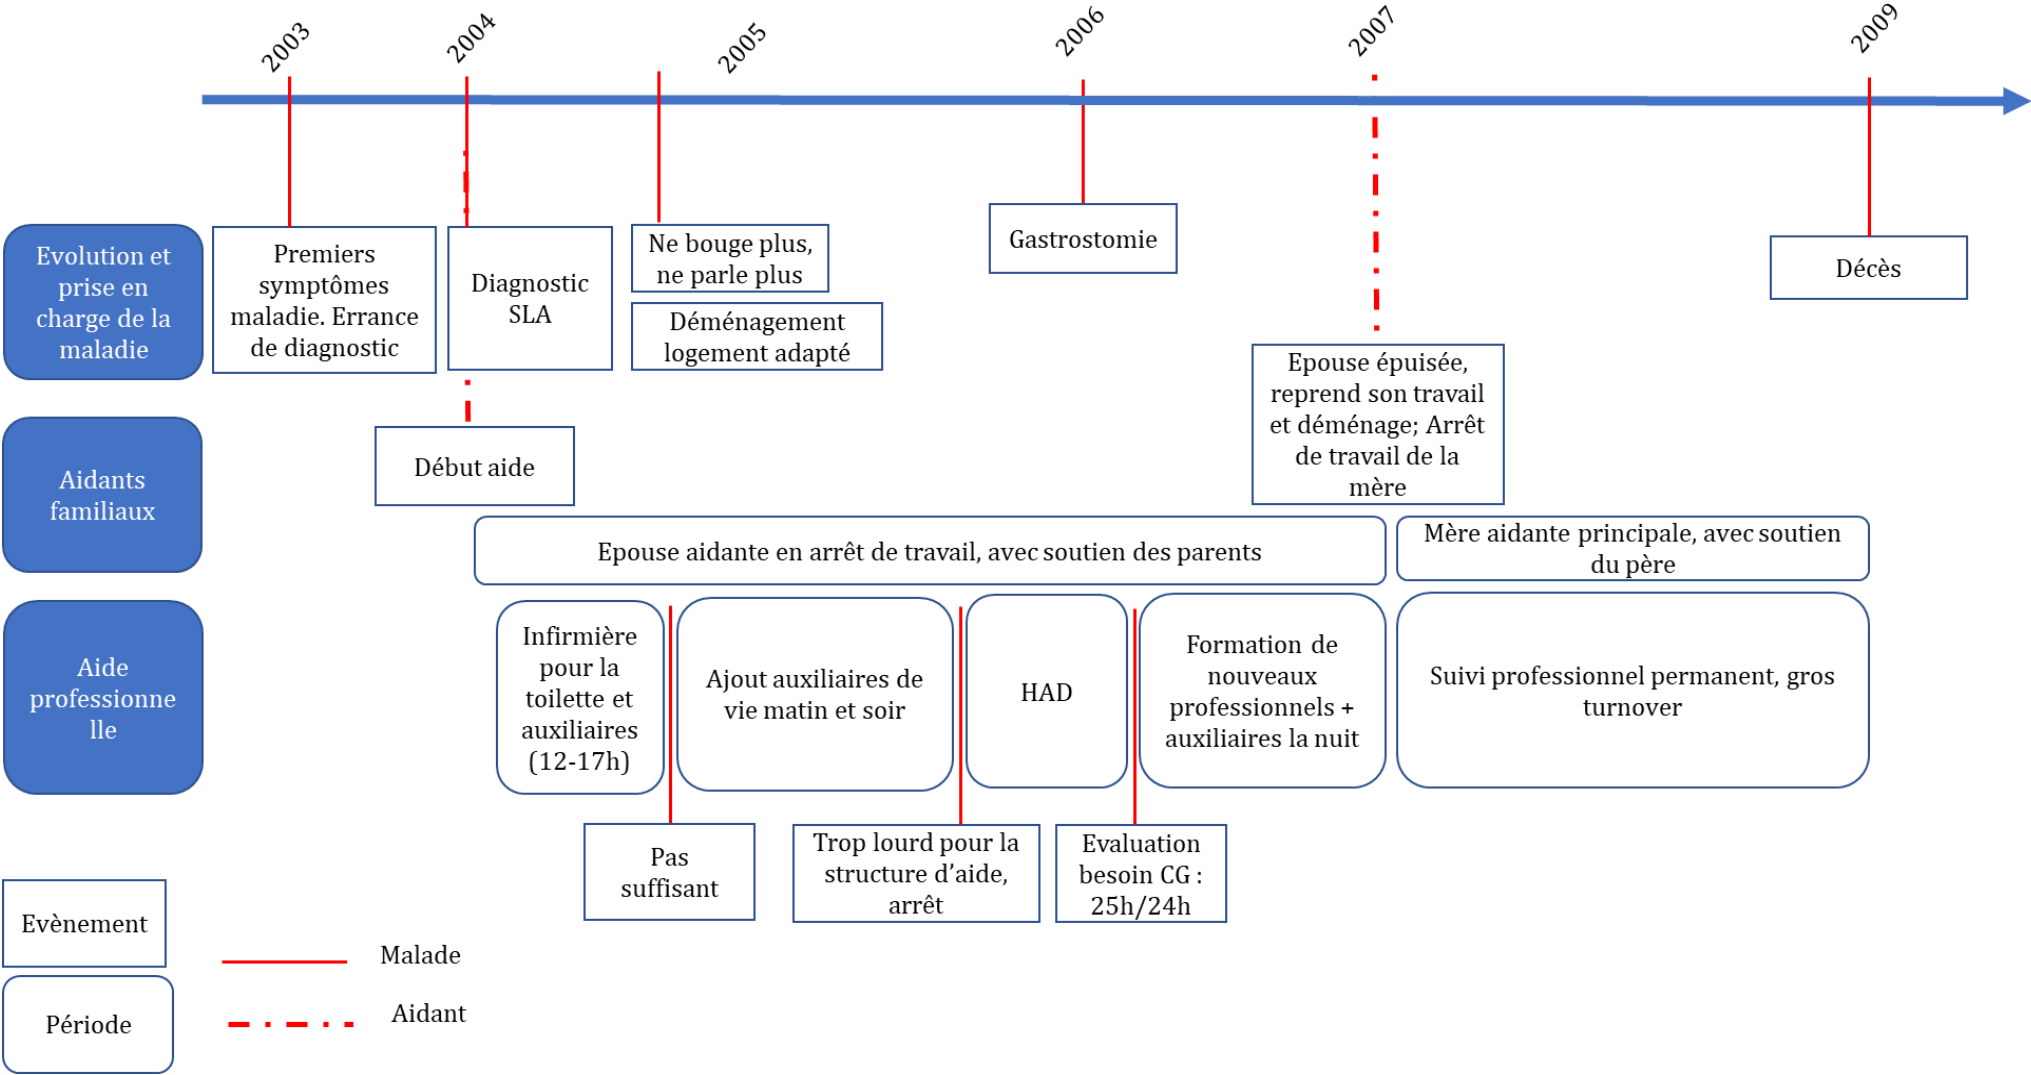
2003
2004
2005
2006
2007
2009

Evolution et prise en charge de la maladie

Premiers symptômes maladie. Errance de diagnostic

Diagnostic SLA

Ne bouge plus, ne parle plus

Déménagement logement adapté

Gastrostomie

Décès

Epouse épuisée, reprend son travail et déménage; Arrêt de travail de la mère

Aidants familiaux

Début aide

Epouse aidante en arrêt de travail, avec soutien des parents

Mère aidante principale, avec soutien du père

Aide professionnelle

Infirmière pour la toilette et auxiliaires (12-17h)

Ajout auxiliaires de vie matin et soir

HAD

Formation de nouveaux professionnels + auxiliaires la nuit

Suivi professionnel permanent, gros turnover

Pas suffisant

Trop lourd pour la structure d'aide, arrêt

Evaluation besoin CG : 25h/24h

Evènement

Période

Malade

Aidant